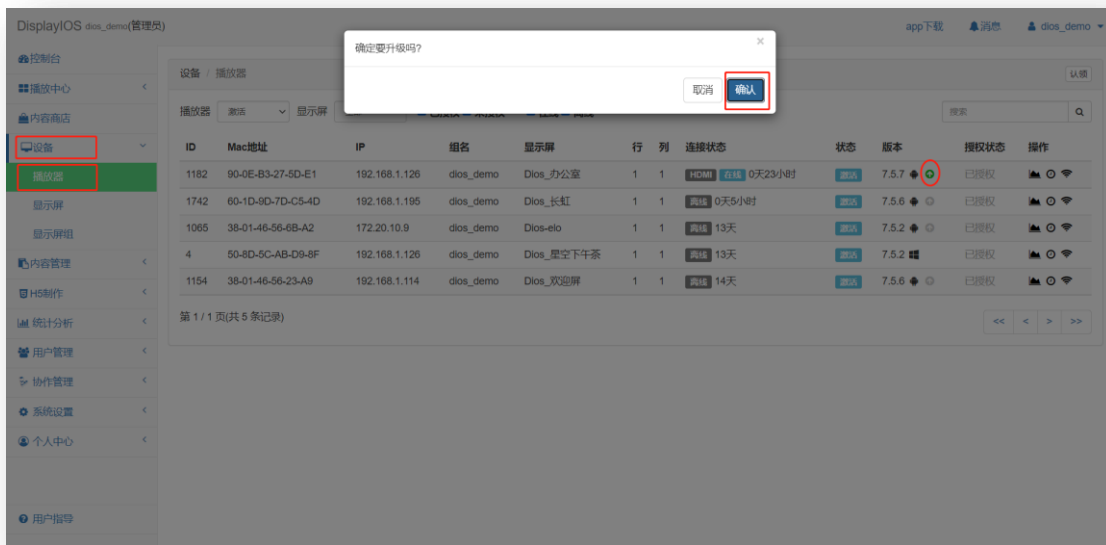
DisplayIOS dios_demo(管理员)

app下载 消息 dios_demo

控制台
播放中心
内容商店
设备
播放器
显示屏
显示屏组
内容管理
H5制作
统计分析
用户管理
协作管理
系统设置
个人中心
用户指导

确定要升级吗?
×
取消 确认

设备 / 播放器
认领

播放器 激活 显示屏
搜索

| ID | Mac地址 | IP | 组名 | 显示屏 | 行 | 列 | 连接状态 | 状态 | 版本 | 授权状态 | 操作 |
|---|---|---|---|---|---|---|---|---|---|---|---|
| 1182 | 90-0E-B3-27-5D-E1 | 192.168.1.126 | dios_demo | Dios_办公室 | 1 | 1 | HDMI 在线 0天23小时 | 激活 | 7.5.7 | 已授权 | |
| 1742 | 60-1D-9D-7D-C5-4D | 192.168.1.195 | dios_demo | Dios_长虹 | 1 | 1 | 离线 0天5小时 | 激活 | 7.5.6 | 已授权 | |
| 1065 | 38-01-46-56-6B-A2 | 172.20.10.9 | dios_demo | Dios-elo | 1 | 1 | 离线 13天 | 激活 | 7.5.2 | 已授权 | |
| 4 | 50-8D-5C-AB-D9-8F | 192.168.1.126 | dios_demo | Dios_星空下午茶 | 1 | 1 | 离线 13天 | 激活 | 7.5.2 | 已授权 | |
| 1154 | 38-01-46-56-23-A9 | 192.168.1.114 | dios_demo | Dios_欢迎屏 | 1 | 1 | 离线 14天 | 激活 | 7.5.6 | 已授权 | |

第 1 / 1 页(共 5 条记录)
<< < > >>